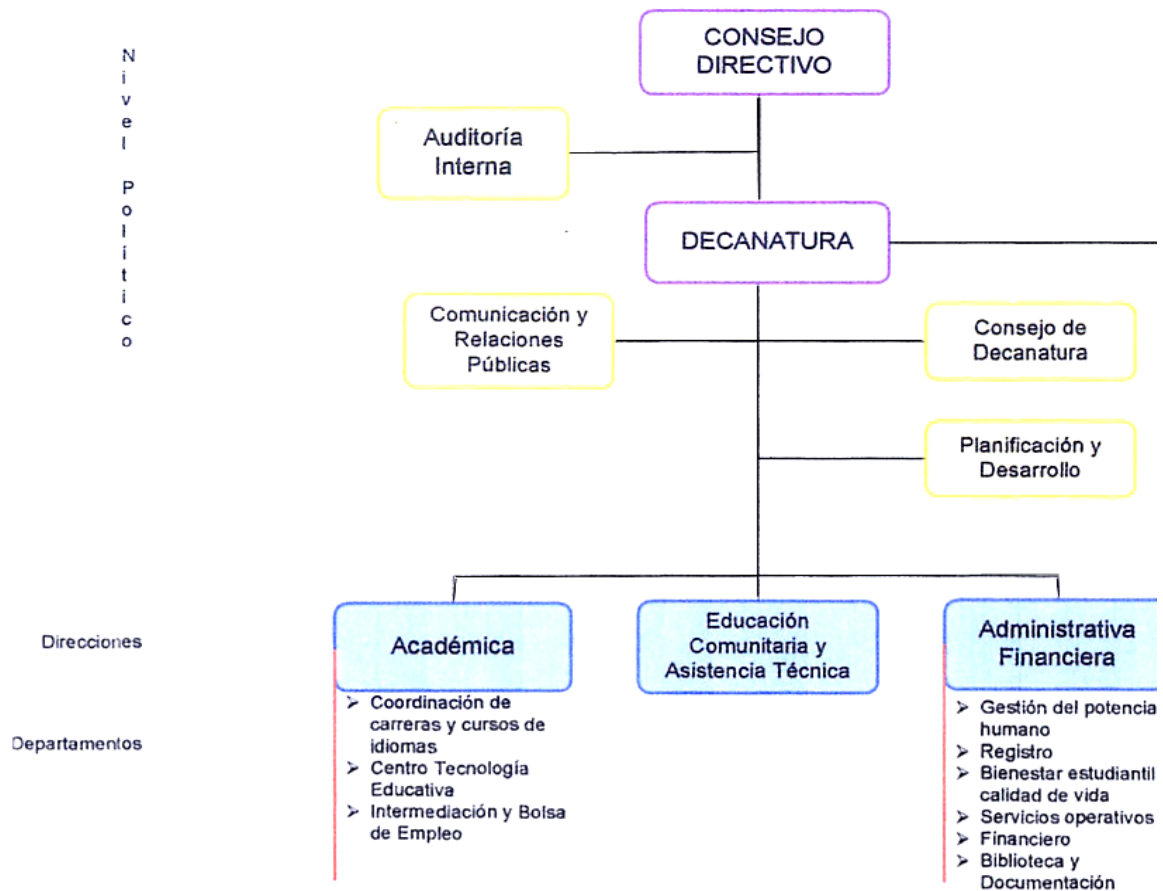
Nivel Político

CONSEJO DIRECTIVO

Auditoría Interna

DECANATURA

Comunicación y Relaciones Públicas

Consejo de Decanatura

Planificación y Desarrollo

Direcciones

Académica

Educación Comunitaria y Asistencia Técnica

Administrativa Financiera

Departamentos

➢ Coordinación de carreras y cursos de idiomas
➢ Centro Tecnología Educativa
➢ Intermediación y Bolsa de Empleo

➢ Gestión del potencia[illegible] humano
➢ Registro
➢ Bienestar estudiantil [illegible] calidad de vida
➢ Servicios operativos
➢ Financiero
➢ Biblioteca y Documentación